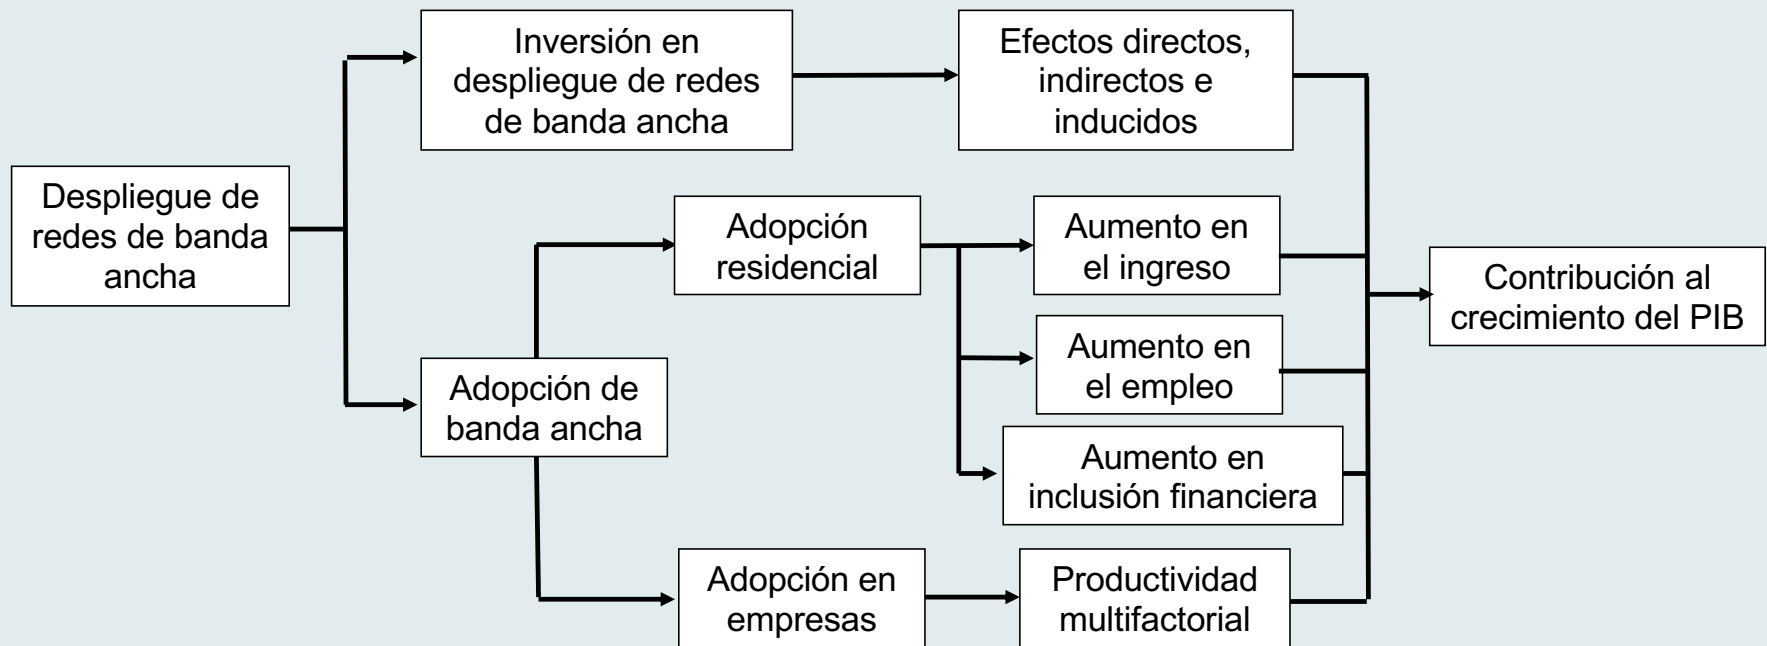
Despliegue de redes de banda ancha

Inversión en despliegue de redes de banda ancha

Efectos directos, indirectos e inducidos

Adopción de banda ancha

Adopción residencial

Aumento en el ingreso

Aumento en el empleo

Aumento en inclusión financiera

Adopción en empresas

Productividad multifactorial

Contribución al crecimiento del PIB